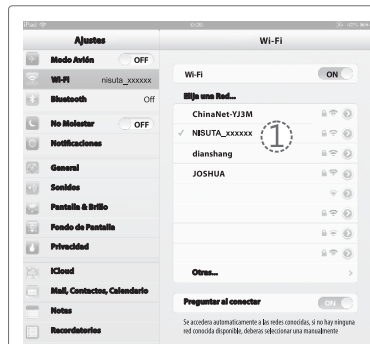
iPad
10:00
Ajustes
Wi-Fi
Modo Avión
OFF
Wi-Fi
nisuta_xxxxxx
Bluetooth
Off
No Molestar
OFF
Notificaciones
General
Sonidos
Pantalla & Brillo
Fondo de Pantalla
Privacidad
iCloud
Mail, Contactos, Calendario
Notas
Recordatorios
Wi-Fi
ON
Elija una Red...
ChinaNet-YJ3M
✓ NISUTA_xxxxxx
1
dianshang
JOSHUA
Otras...
Preguntar al conectar
ON
Se accederá automáticamente a las redes conocidas, si no hay ninguna red conocida disponible, deberás seleccionar una manualmente